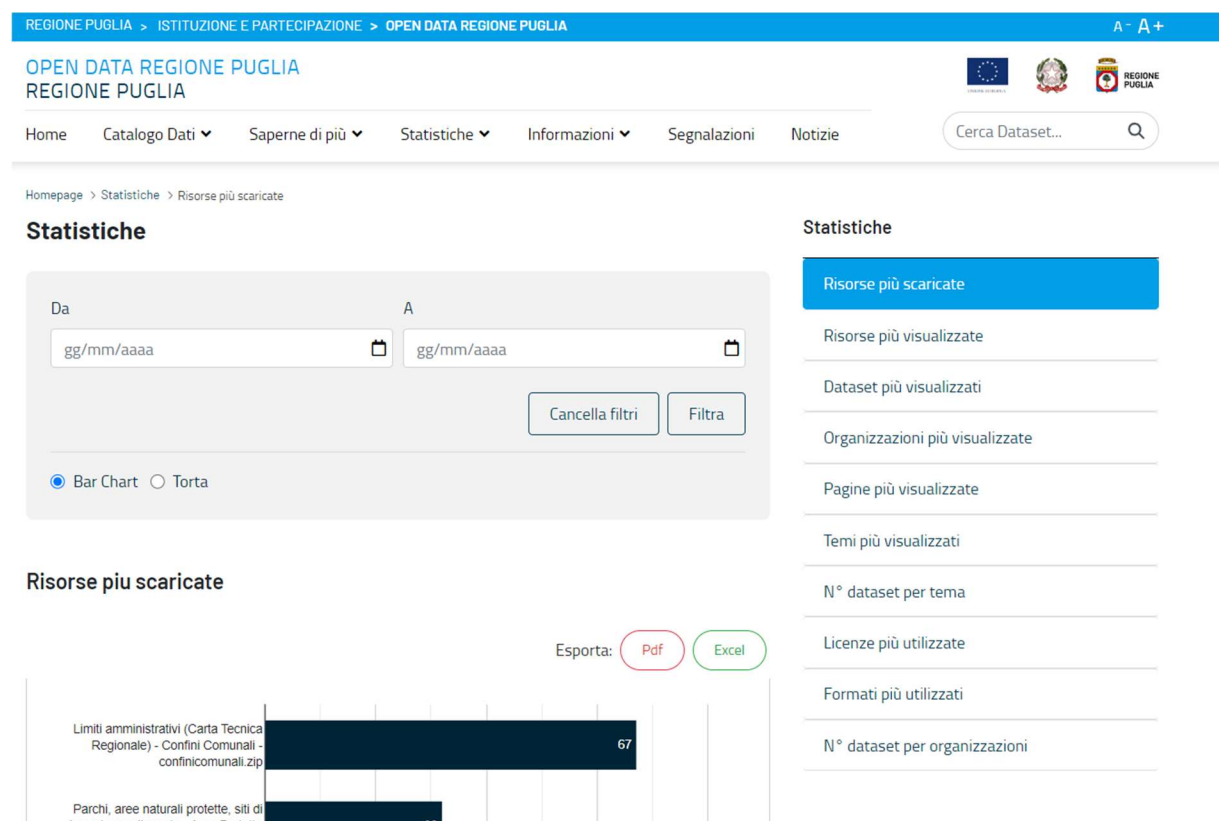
REGIONE PUGLIA > ISTITUZIONE E PARTECIPAZIONE > OPEN DATA REGIONE PUGLIA

A- A+

OPEN DATA REGIONE PUGLIA
REGIONE PUGLIA

REGIONE PUGLIA

Home Catalogo Dati Saperne di più Statistiche Informazioni Segnalazioni Notizie

Cerca Dataset...

Homepage > Statistiche > Risorse più scaricate

Statistiche

Da

gg/mm/aaaa

A

gg/mm/aaaa

Cancella filtri Filtra

Bar Chart Torta

Risorse piu scaricate

Esporta: Pdf Excel

Limiti amministrativi (Carta Tecnica Regionale) - Confini Comunali - confinicomunali.zip

67

Parchi, aree naturali protette, siti di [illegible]

Statistiche

Risorse più scaricate

Risorse più visualizzate

Dataset più visualizzati

Organizzazioni più visualizzate

Pagine più visualizzate

Temi più visualizzati

N° dataset per tema

Licenze più utilizzate

Formati più utilizzati

N° dataset per organizzazioni